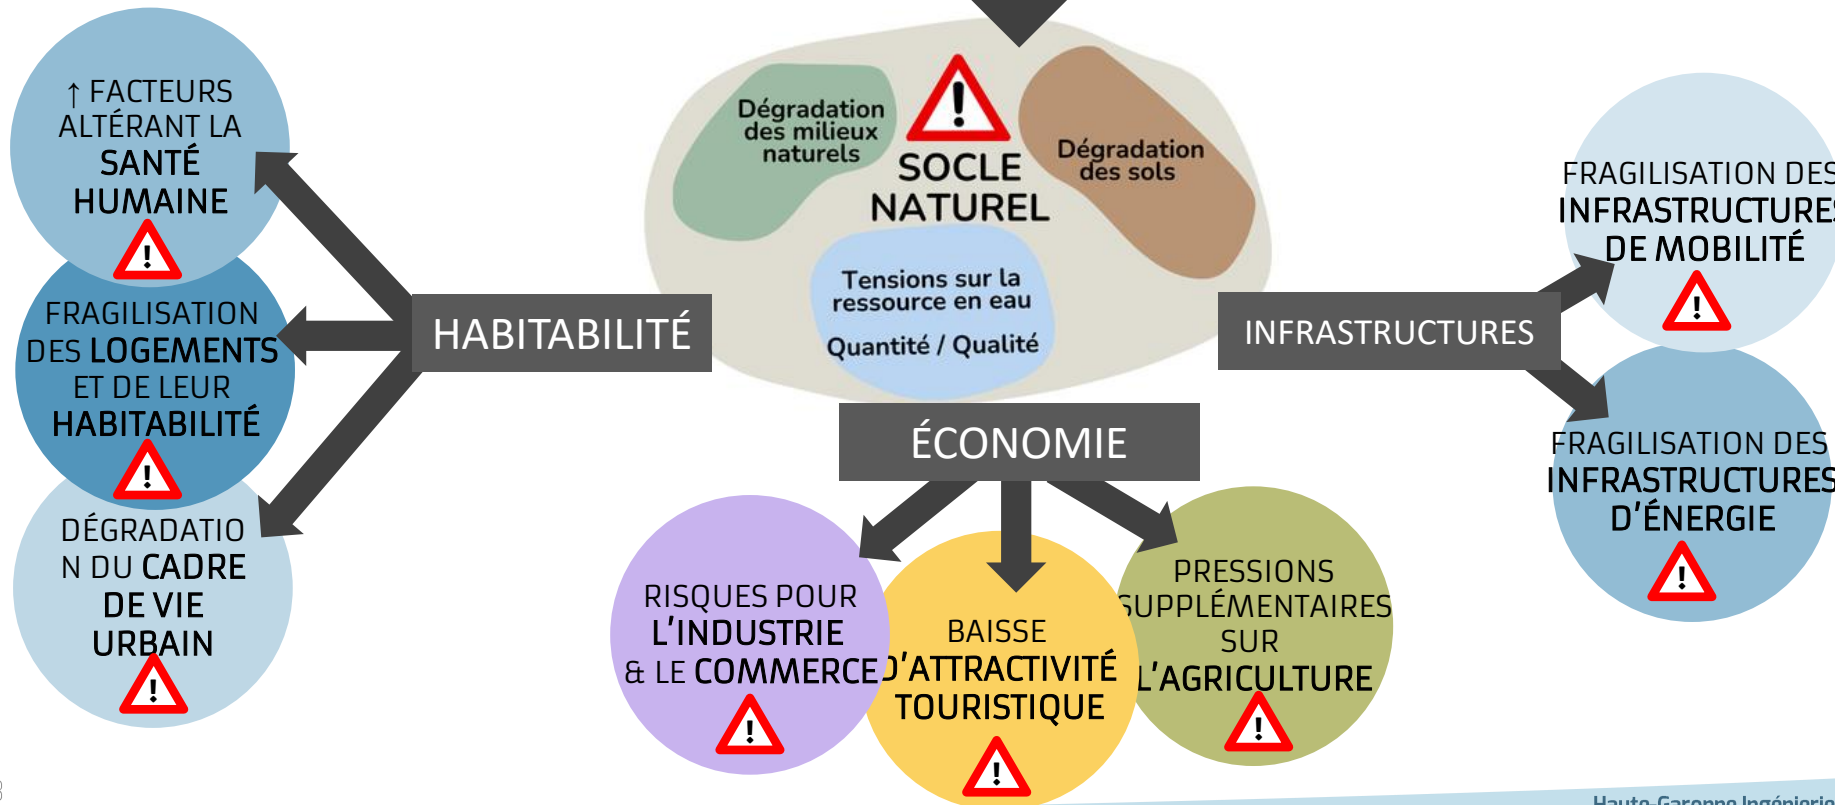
↑ FACTEURS ALTÉRANT LA SANTÉ HUMAINE

FRAGILISATION DES LOGEMENTS ET DE LEUR HABITABILITÉ

DÉGRADATIO N DU CADRE DE VIE URBAIN

HABITABILITÉ

Dégradation des milieux naturels

SOCLE NATUREL

Dégradation des sols

Tensions sur la ressource en eau

Quantité / Qualité

ÉCONOMIE

INFRASTRUCTURES

FRAGILISATION DES INFRASTRUCTURES DE MOBILITÉ

FRAGILISATION DES INFRASTRUCTURES D'ÉNERGIE

RISQUES POUR L'INDUSTRIE & LE COMMERCE

BAISSE D'ATTRACTIVITÉ TOURISTIQUE

PRESSIONS SUPPLÉMENTAIRES SUR L'AGRICULTURE

Haute-Garonne Ingénierie